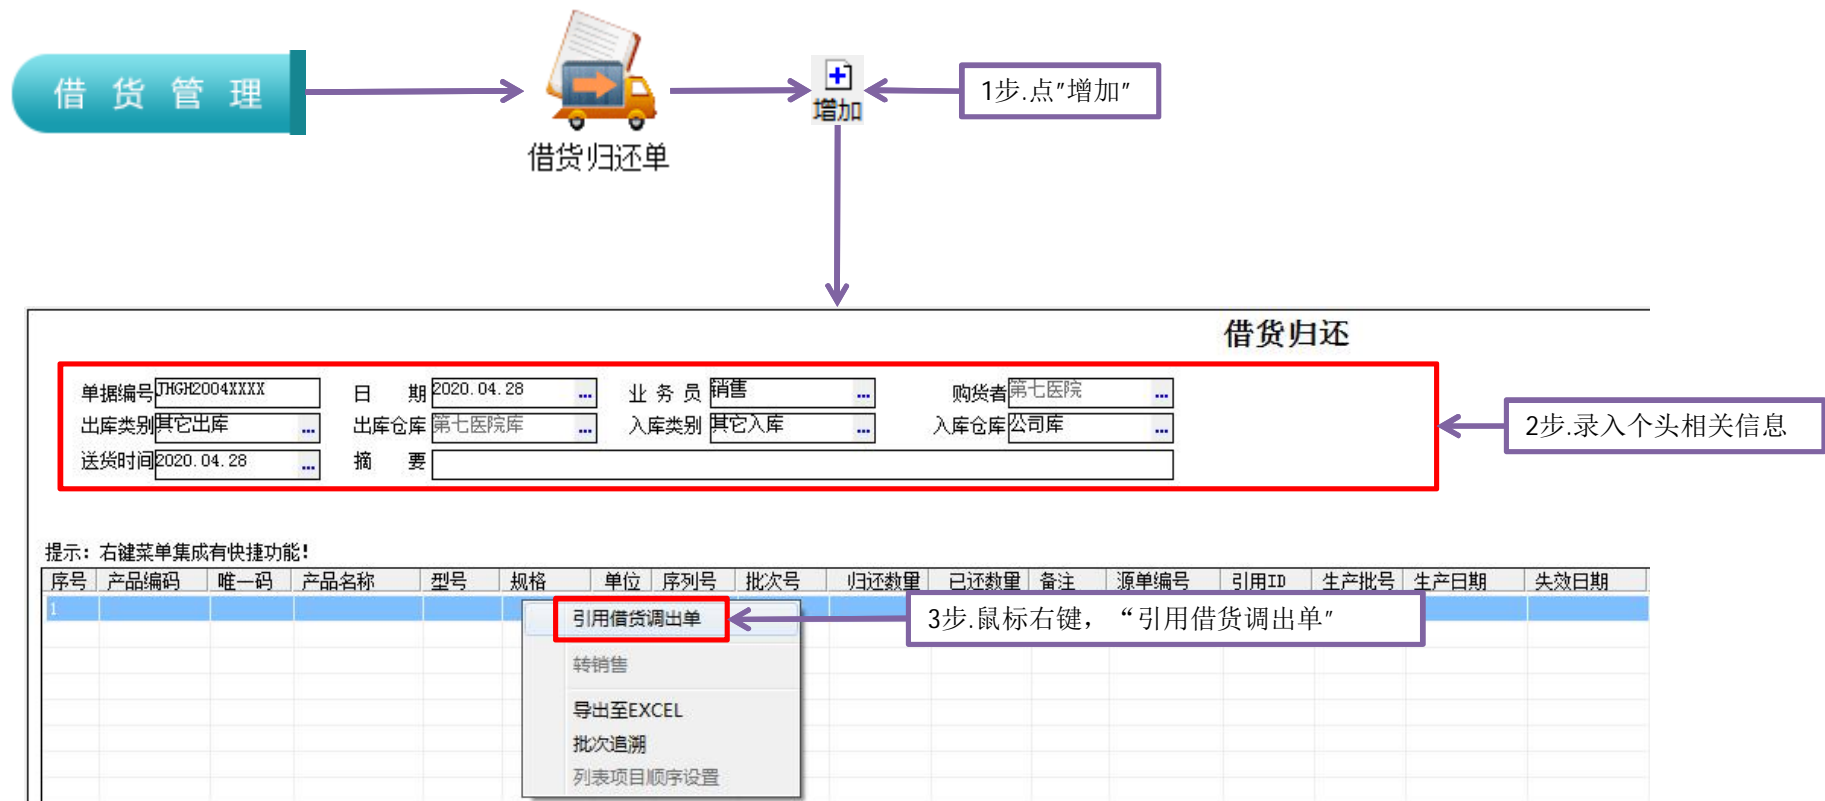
借 货 管 理

借货归还单

增加

1步.点"增加"

借货归还

| 单据编号 | JHGH2004XXXX | 日　期 | 2020.04.28 ... | 业 务 员 | 销售 ... | 购货者 | 第七医院 ... |
|---|---|---|---|---|---|---|---|
| 出库类别 | 其它出库 ... | 出库仓库 | 第七医院库 ... | 入库类别 | 其它入库 ... | 入库仓库 | 公司库 ... |
| 送货时间 | 2020.04.28 ... | 摘　要 | | | | | |

2步.录入个头相关信息

提示：右键菜单集成有快捷功能！

| 序号 | 产品编码 | 唯一码 | 产品名称 | 型号 | 规格 | 单位 | 序列号 | 批次号 | 归还数量 | 已还数量 | 备注 | 源单编号 | 引用ID | 生产批号 | 生产日期 | 失效日期 |
|---|---|---|---|---|---|---|---|---|---|---|---|---|---|---|---|---|
| 1 | | | | | | | | | | | | | | | | |

引用借货调出单
转销售
导出至EXCEL
批次追溯
列表项目顺序设置

3步.鼠标右键，“引用借货调出单”